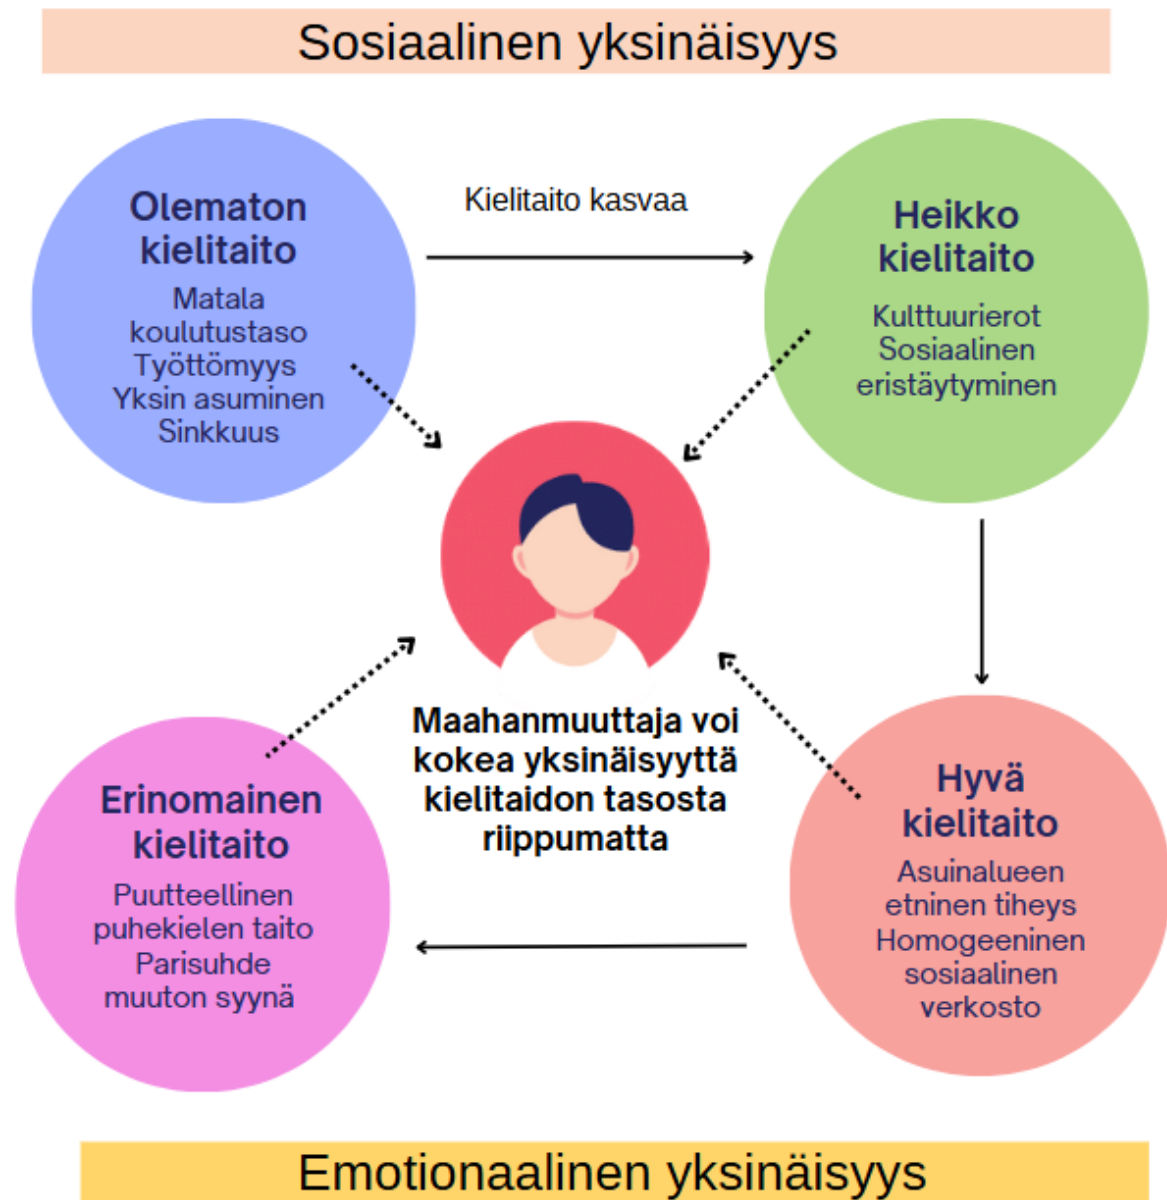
Sosiaalinen yksinäisyys

Olematon kielitaito
Matala koulutustaso
Työttömyys
Yksin asuminen
Sinkkuus

Kielitaito kasvaa

Heikko kielitaito
Kulttuurierot
Sosiaalinen eristäytyminen

Maahanmuuttaja voi kokea yksinäisyyttä kielitaidon tasosta riippumatta

Hyvä kielitaito
Asuinalueen etninen tiheys
Homogeeninen sosiaalinen verkosto

Erinomainen kielitaito
Puutteellinen puhekielen taito
Parisuhde muuton syynä

Emotionaalinen yksinäisyys